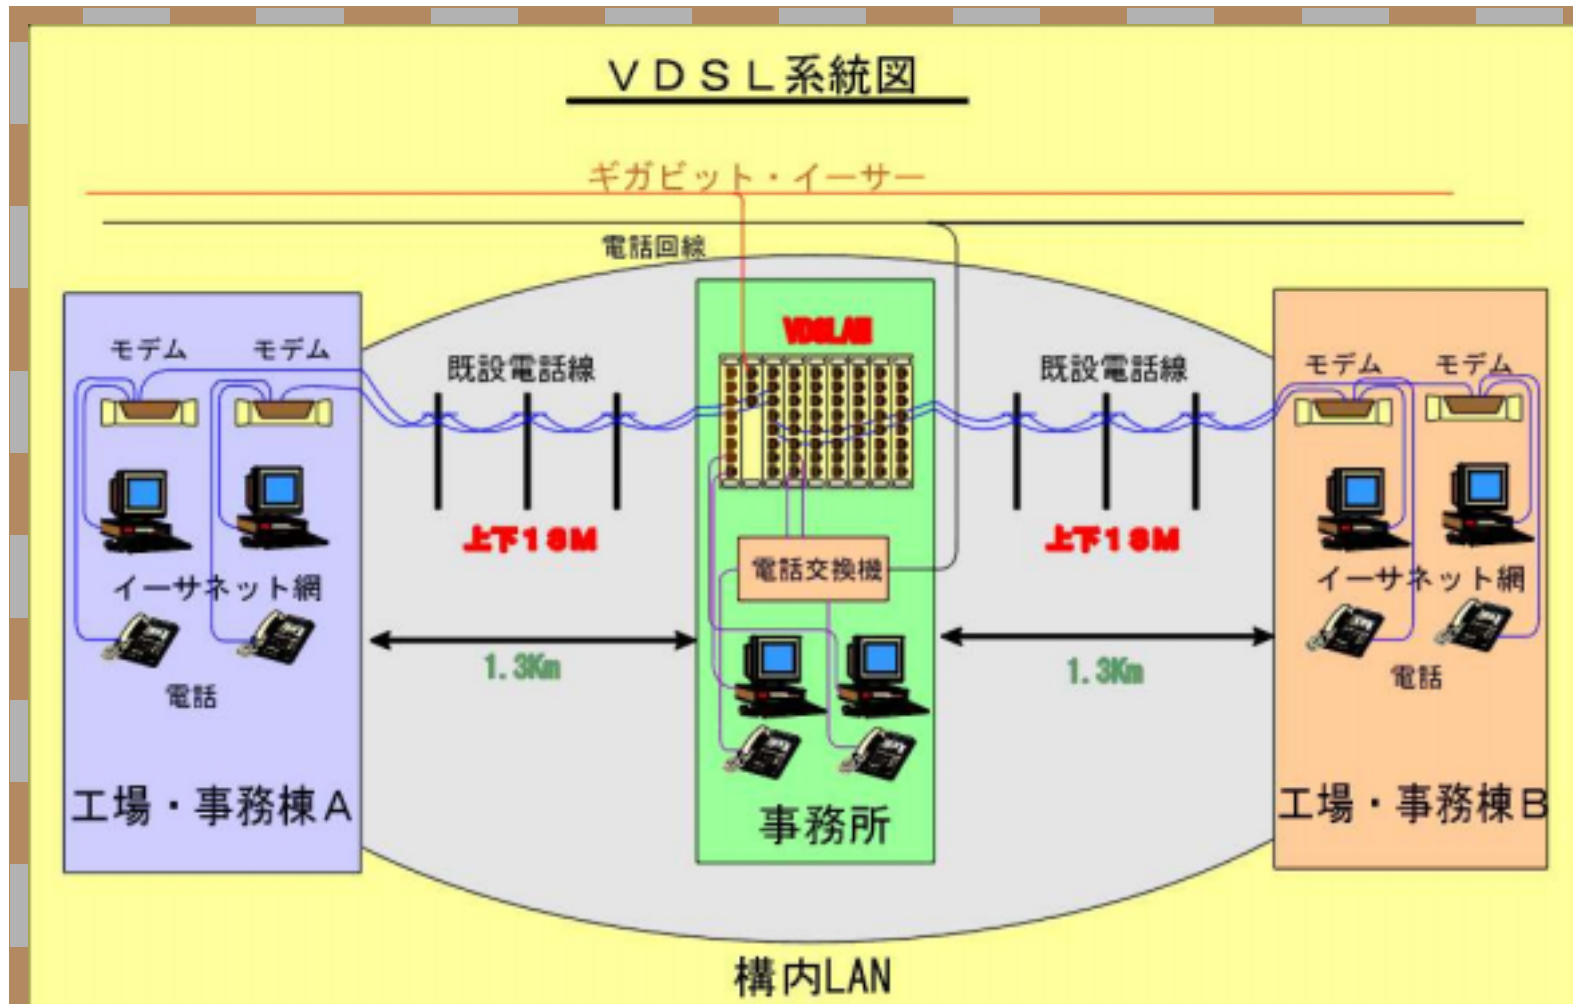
ＶＤＳＬ系統図

ギガビット・イーサー

電話回線

モデム　モデム

イーサネット網

電話

工場・事務棟Ａ

既設電話線

上下１６M

1.3Km

VDSL局

電話交換機

事務所

既設電話線

上下１６M

1.3Km

モデム　モデム

イーサネット網

電話

工場・事務棟Ｂ

構内LAN